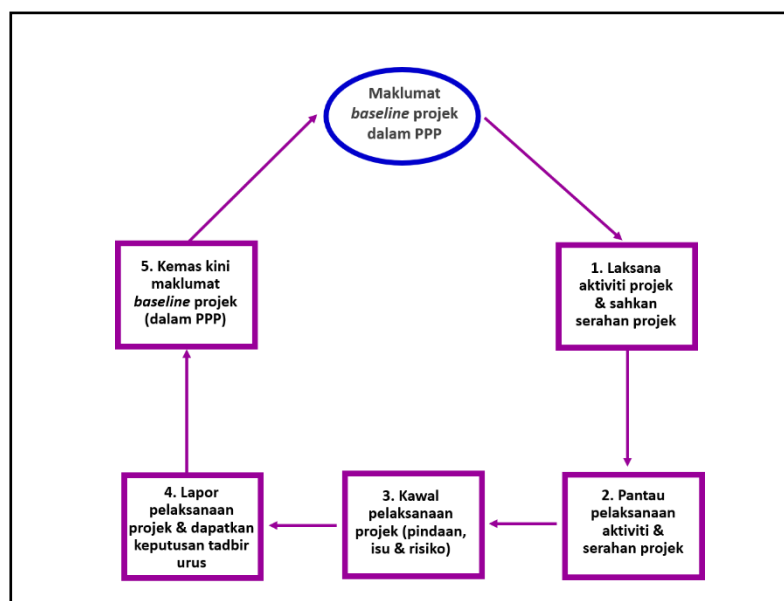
Maklumat *baseline* projek dalam PPP

1. Laksana aktiviti projek & sahkan serahan projek

2. Pantau pelaksanaan aktiviti & serahan projek

3. Kawal pelaksanaan projek (pindaan, isu & risiko)

4. Lapor pelaksanaan projek & dapatkan keputusan tadbir urus

5. Kemas kini maklumat *baseline* projek (dalam PPP)